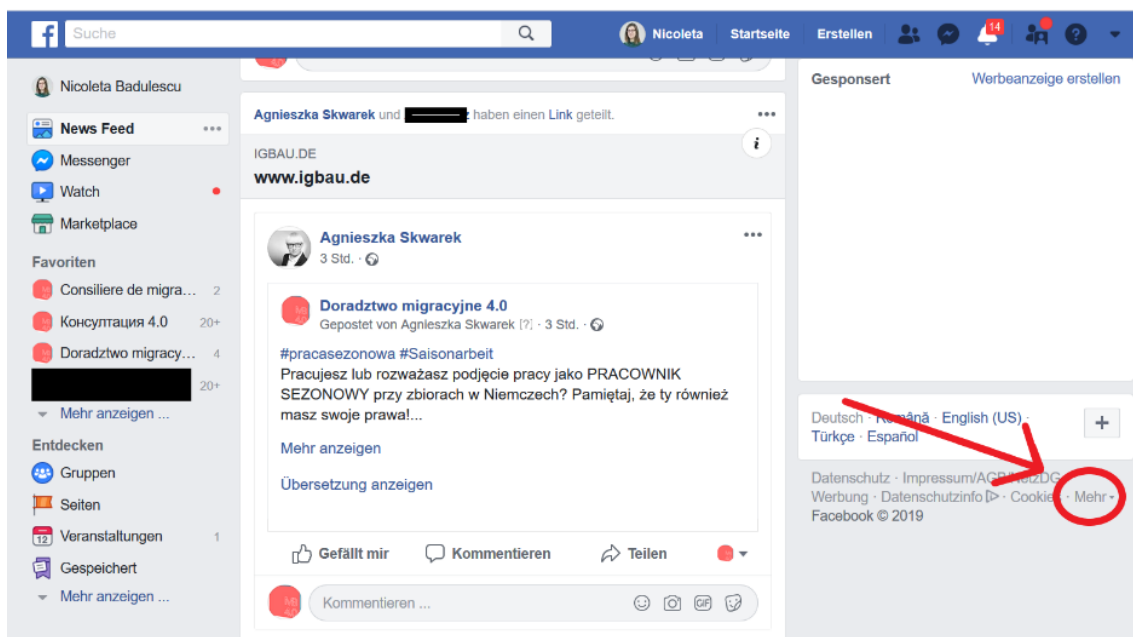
Suche
Nicoleta Startseite Erstellen 14

Nicoleta Badulescu
News Feed
Messenger
Watch
Marketplace
Favoriten
Consiliere de migra... 2
Консултация 4.0 20+
Doradztwo migracy... 4
20+
Mehr anzeigen ...
Entdecken
Gruppen
Seiten
Veranstaltungen 1
Gespeichert
Mehr anzeigen ...

Agnieszka Skwarek und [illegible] haben einen Link geteilt.
IGBAU.DE
www.igbau.de

Agnieszka Skwarek
3 Std.

Doradztwo migracyjne 4.0
Gepostet von Agnieszka Skwarek [?] · 3 Std.
#pracasezonowa #Saisonarbeit
Pracujesz lub rozważasz podjęcie pracy jako PRACOWNIK SEZONOWY przy zbiorach w Niemczech? Pamiętaj, że ty również masz swoje prawa!...
Mehr anzeigen
Übersetzung anzeigen

Gefällt mir Kommentieren Teilen
Kommentieren ...

Gesponsert Werbeanzeige erstellen

Deutsch · Română · English (US) · Türkçe · Español
+
Datenschutz · Impressum/AGB/NetzDG · Werbung · Datenschutzinfo · Cookies · Mehr
Facebook © 2019